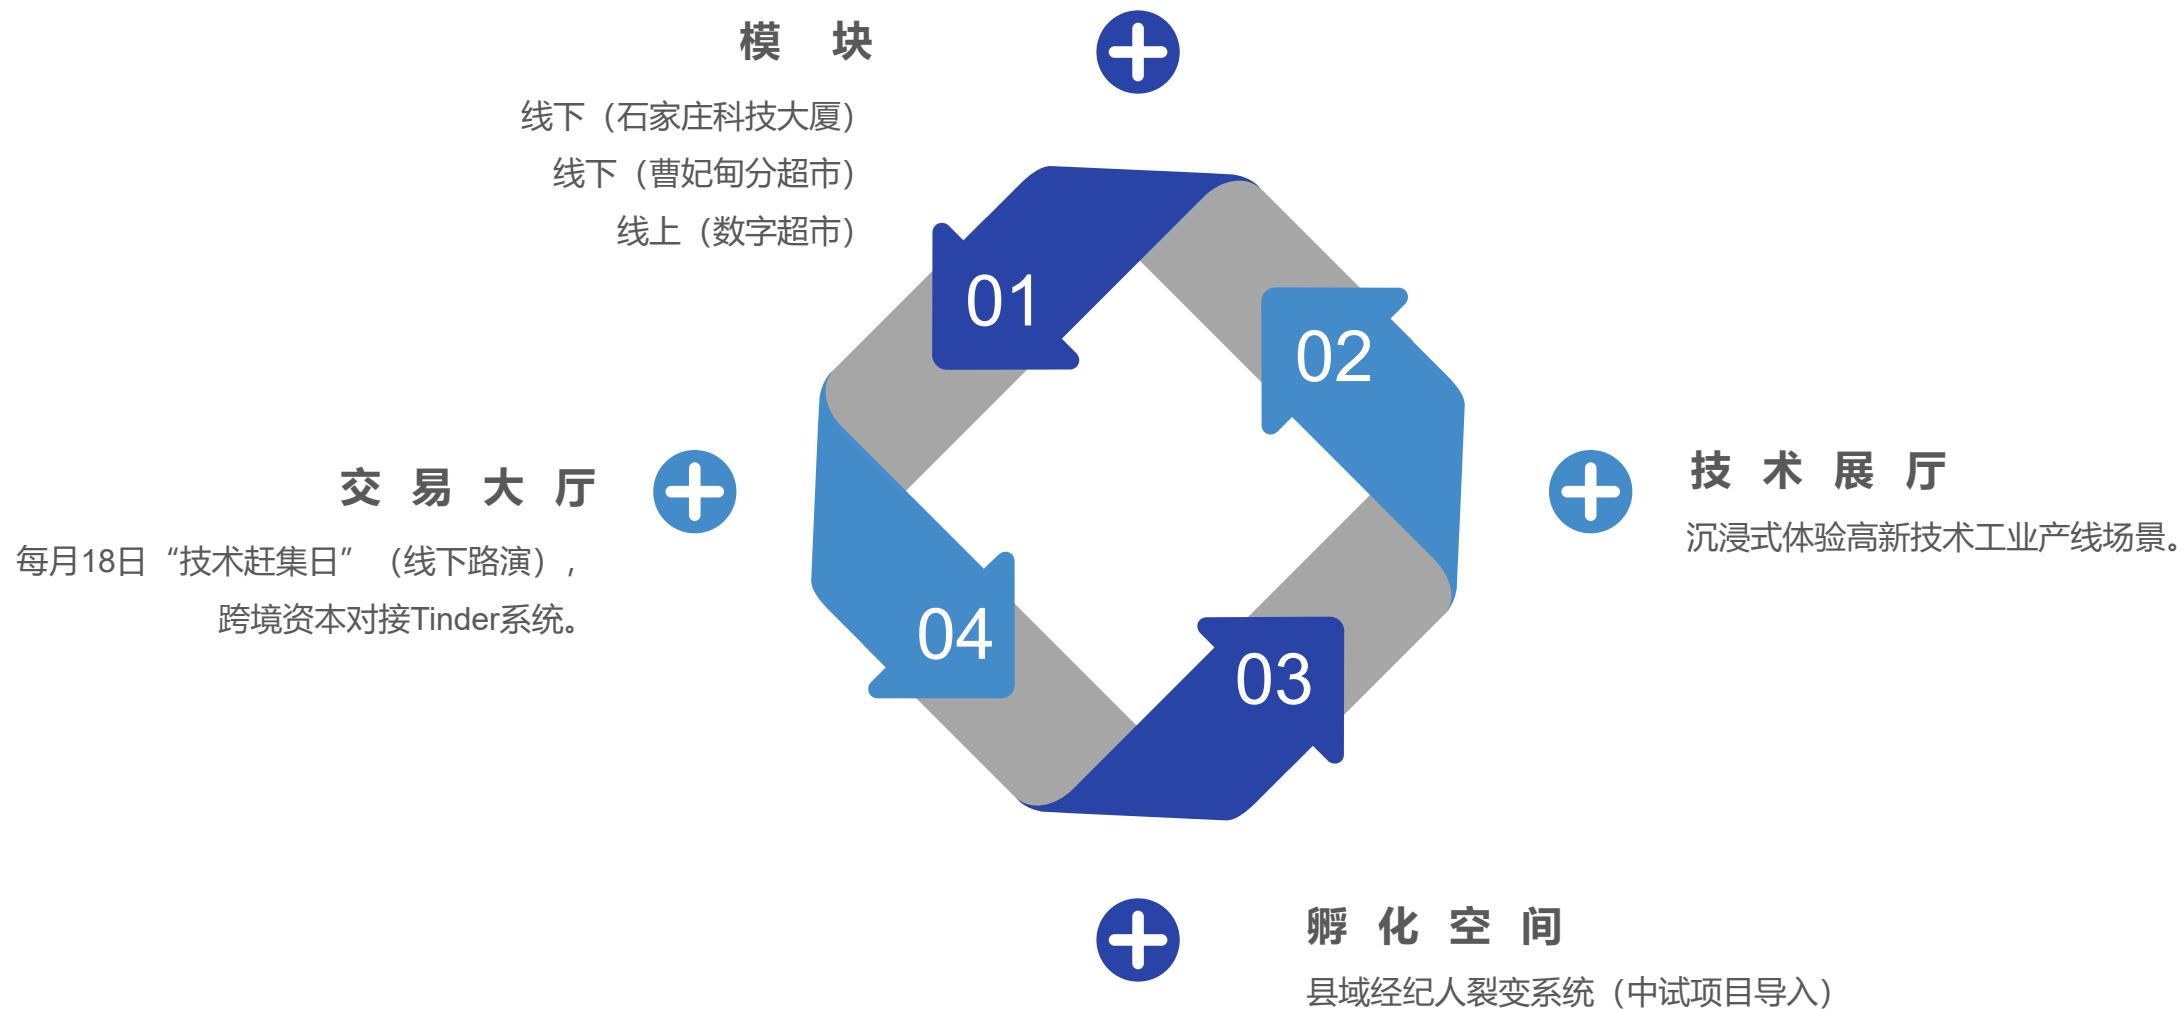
模 块

线下（石家庄科技大厦）
线下（曹妃甸分超市）
线上（数字超市）

01
02
03
04

技 术 展 厅

沉浸式体验高新技术工业产线场景。

交 易 大 厅

每月18日“技术赶集日”（线下路演），
跨境资本对接Tinder系统。

孵 化 空 间

县域经纪人裂变系统（中试项目导入）